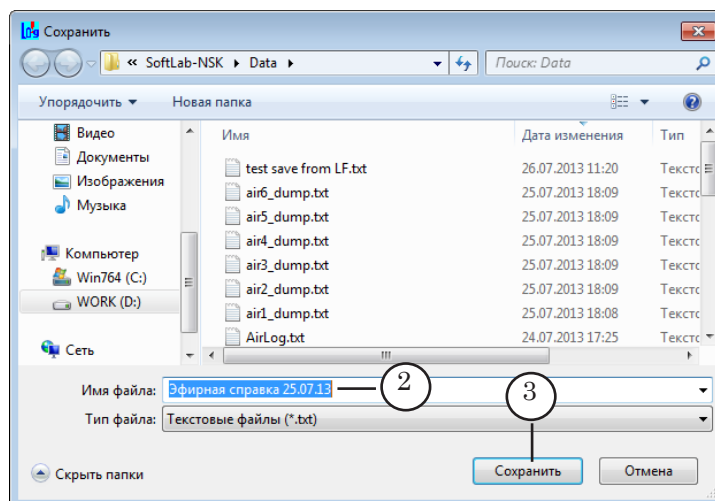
Сохранить

« SoftLab-NSK ▸ Data ▸

Поиск: Data

Упорядочить ▾ Новая папка

Видео
Документы
Изображения
Музыка

Компьютер
Win764 (C:)
WORK (D:)

Сеть

| Имя | Дата изменения | Тип |
|---|---|---|
| test save from LF.txt | 26.07.2013 11:20 | Тексто |
| air6_dump.txt | 25.07.2013 18:09 | Тексто |
| air5_dump.txt | 25.07.2013 18:09 | Тексто |
| air4_dump.txt | 25.07.2013 18:09 | Тексто |
| air3_dump.txt | 25.07.2013 18:09 | Тексто |
| air2_dump.txt | 25.07.2013 18:09 | Тексто |
| air1_dump.txt | 25.07.2013 18:08 | Тексто |
| AirLog.txt | 24.07.2013 17:25 | Тексто |

Имя файла: Эфирная справка 25.07.13

2

3

Тип файла: Текстовые файлы (*.txt)

Скрыть папки

Сохранить

Отмена